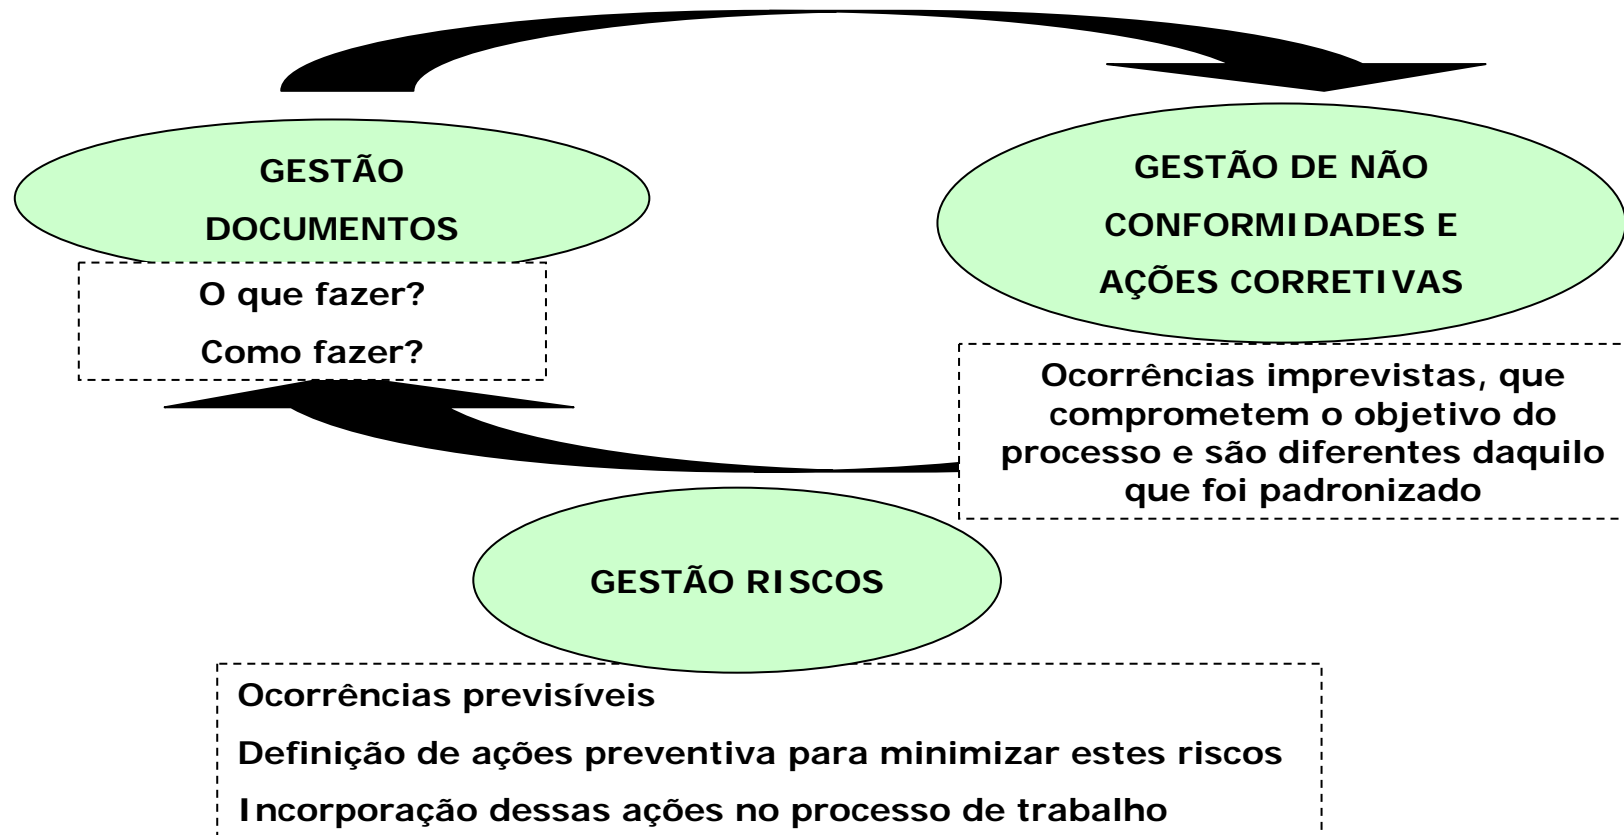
GESTÃO DOCUMENTOS

O que fazer?
Como fazer?

GESTÃO DE NÃO CONFORMIDADES E AÇÕES CORRETIVAS

Ocorrências imprevistas, que comprometem o objetivo do processo e são diferentes daquilo que foi padronizado

GESTÃO RISCOS

Ocorrências previsíveis
Definição de ações preventiva para minimizar estes riscos
Incorporação dessas ações no processo de trabalho